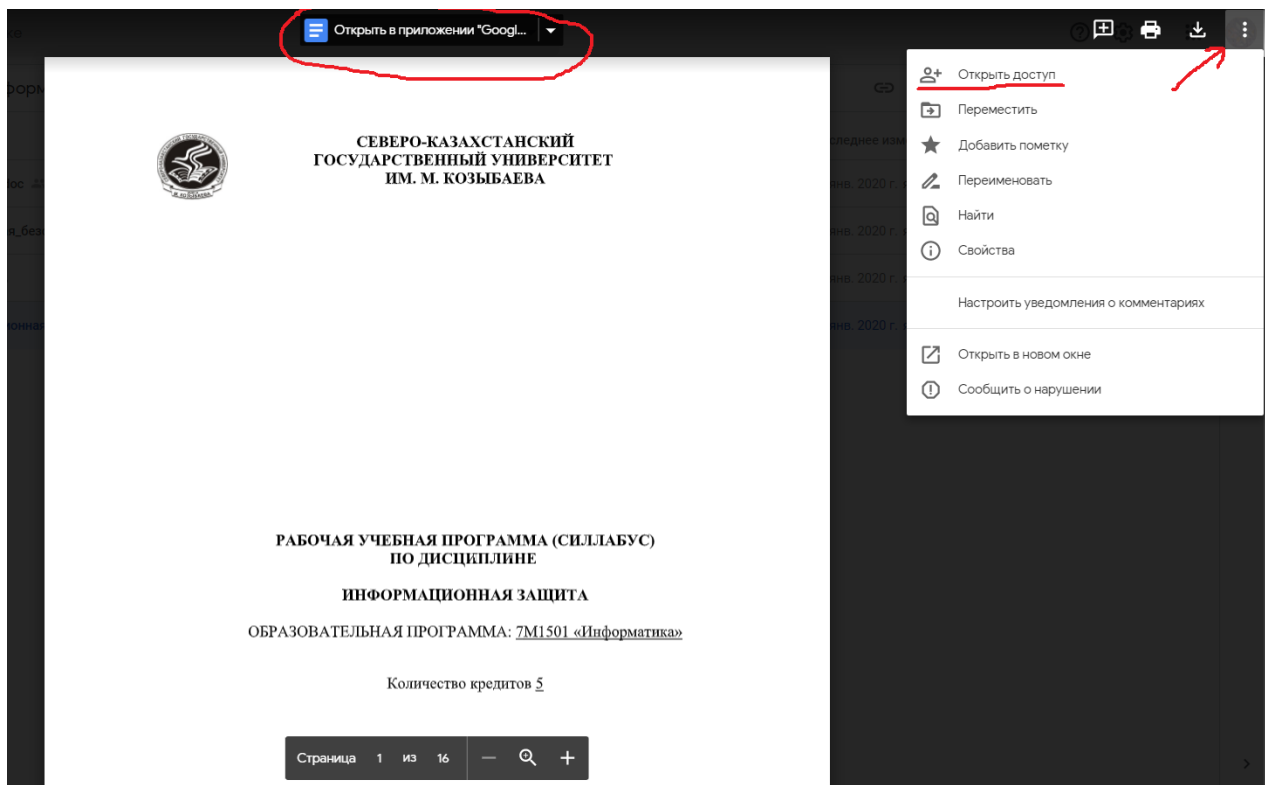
Открыть в приложении "Googl...

Открыть доступ
Переместить
Добавить пометку
Переименовать
Найти
Свойства
Настроить уведомления о комментариях
Открыть в новом окне
Сообщить о нарушении

СЕВЕРО-КАЗАХСТАНСКИЙ ГОСУДАРСТВЕННЫЙ УНИВЕРСИТЕТ ИМ. М. КОЗЫБАЕВА

РАБОЧАЯ УЧЕБНАЯ ПРОГРАММА (СИЛЛАБУС) ПО ДИСЦИПЛИНЕ

ИНФОРМАЦИОННАЯ ЗАЩИТА

ОБРАЗОВАТЕЛЬНАЯ ПРОГРАММА: 7M1501 «Информатика»

Количество кредитов 5

Страница 1 из 16